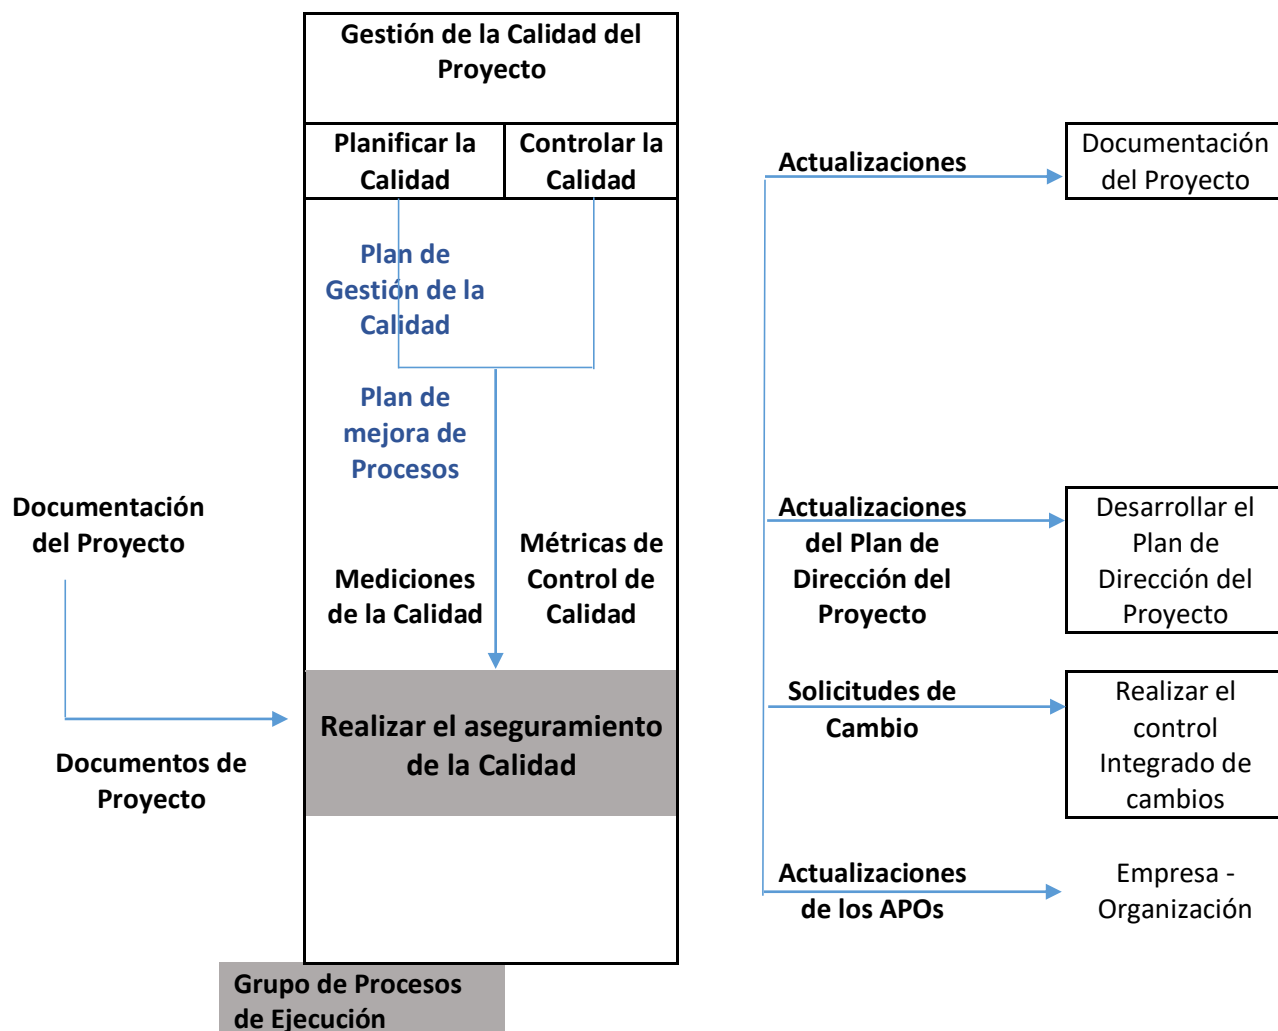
Gestión de la Calidad del Proyecto

Planificar la Calidad

Controlar la Calidad

Plan de Gestión de la Calidad

Plan de mejora de Procesos

Mediciones de la Calidad

Métricas de Control de Calidad

Documentación del Proyecto

Documentos de Proyecto

Realizar el aseguramiento de la Calidad

Grupo de Procesos de Ejecución

Actualizaciones

Documentación del Proyecto

Actualizaciones del Plan de Dirección del Proyecto

Desarrollar el Plan de Dirección del Proyecto

Solicitudes de Cambio

Realizar el control Integrado de cambios

Actualizaciones de los APOs

Empresa - Organización